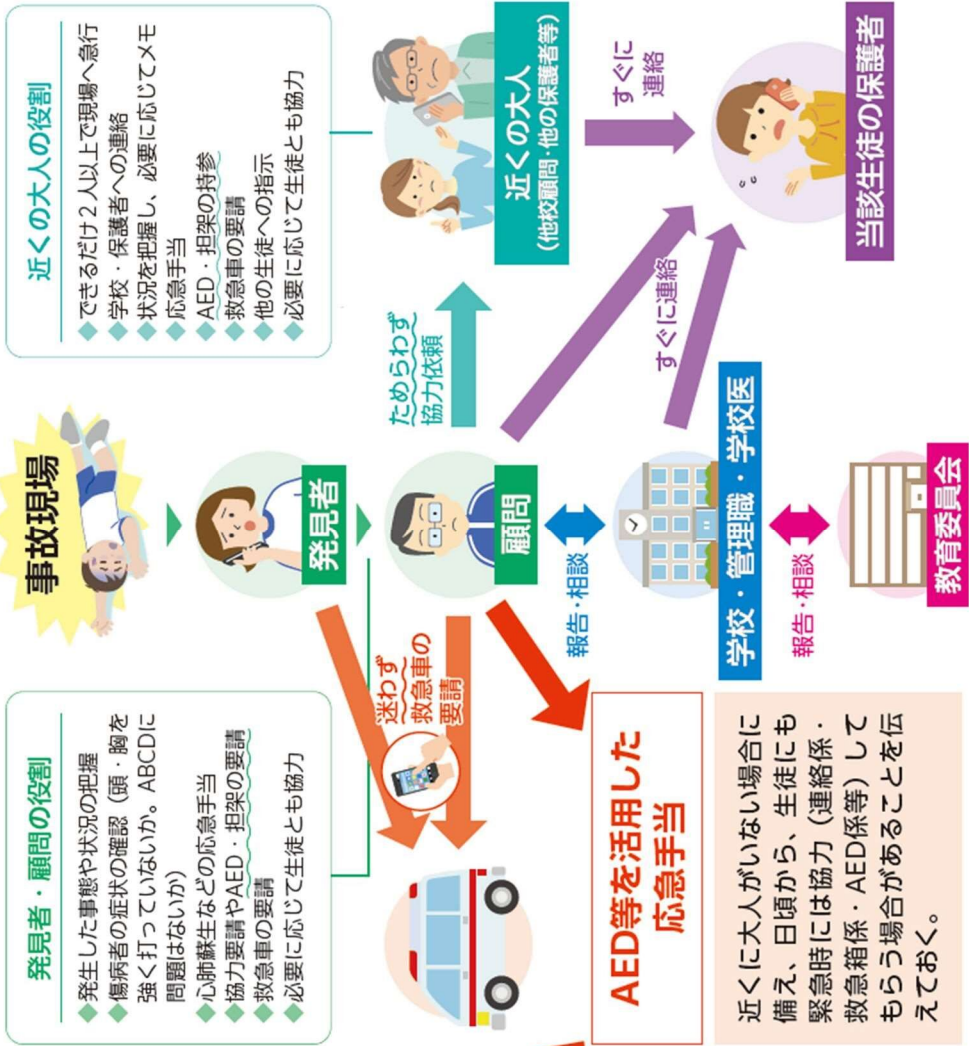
事故現場

発見者

顧問

近くの大人の役割
◆できるだけ2人以上で現場へ急行
◆学校・保護者への連絡
◆状況を把握し、必要に応じてメモ
◆応急手当
◆AED・担架の持参
◆救急車の要請
◆他の生徒への指示
◆必要に応じて生徒とも協力

ためらわず
協力依頼

近くの大人
(他校顧問・他の保護者等)

すぐに
連絡

当該生徒の保護者

すぐに連絡

報告・相談

学校・管理職・学校医

報告・相談

教育委員会

発見者・顧問の役割
◆発生した事態や状況の把握
◆傷病者の症状の確認(頭・胸を強く打っていないか。ABCDに問題はないか)
◆心肺蘇生などの応急手当
◆協力要請やAED・担架の要請
◆救急車の要請
◆必要に応じて生徒とも協力

迷わず
救急車の
要請

AED等を活用した
応急手当

近くに大人がいない場合に備え、日頃から、生徒にも緊急時には協力(連絡係・救急箱係・AED係等)してもらう場合があることを伝えておく。